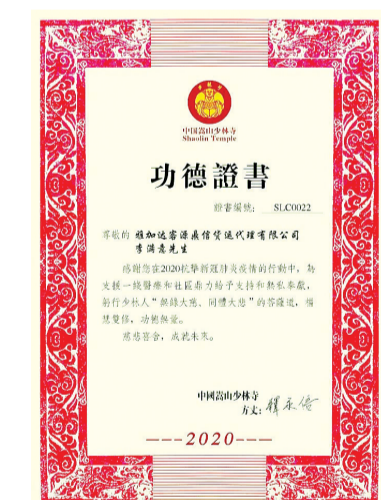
中国嵩山少林寺
Shaolin Temple

功德證書

證書編號：SLC0022

尊敬的 雅加达客源鼎信貨運代理有限公司
李满意先生

感謝您在2020抗擊新冠肺炎疫情的行動中，為支援一線醫療和社區善力給予支持和熱忱奉獻，躬行少林人"無緣大慈、同體大悲"的菩薩道，福慧雙修，功德無量。

慈悲喜舍，成就未來。

中國嵩山少林寺
方丈：釋永信

---2020---